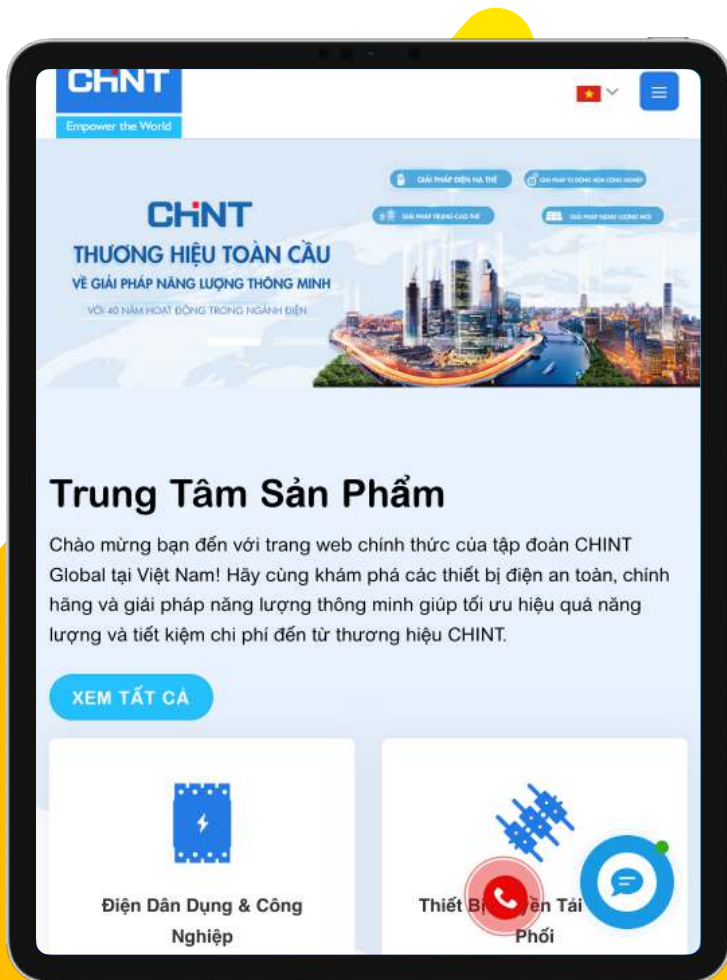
CHNT
Empower the World

GIẢI PHÁP ĐIỆN HẠ THẾ
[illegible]
GIẢI PHÁP TRUNG CAO THẾ
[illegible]

CHNT
THƯƠNG HIỆU TOÀN CẦU
VỀ GIẢI PHÁP NĂNG LƯỢNG THÔNG MINH
VỚI 40 NĂM HOẠT ĐỘNG TRONG NGÀNH ĐIỆN

Trung Tâm Sản Phẩm

Chào mừng bạn đến với trang web chính thức của tập đoàn CHINT Global tại Việt Nam! Hãy cùng khám phá các thiết bị điện an toàn, chính hãng và giải pháp năng lượng thông minh giúp tối ưu hiệu quả năng lượng và tiết kiệm chi phí đến từ thương hiệu CHINT.

XEM TẤT CẢ

Điện Dân Dụng & Công Nghiệp

Thiết Bị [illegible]yền Tải Phối